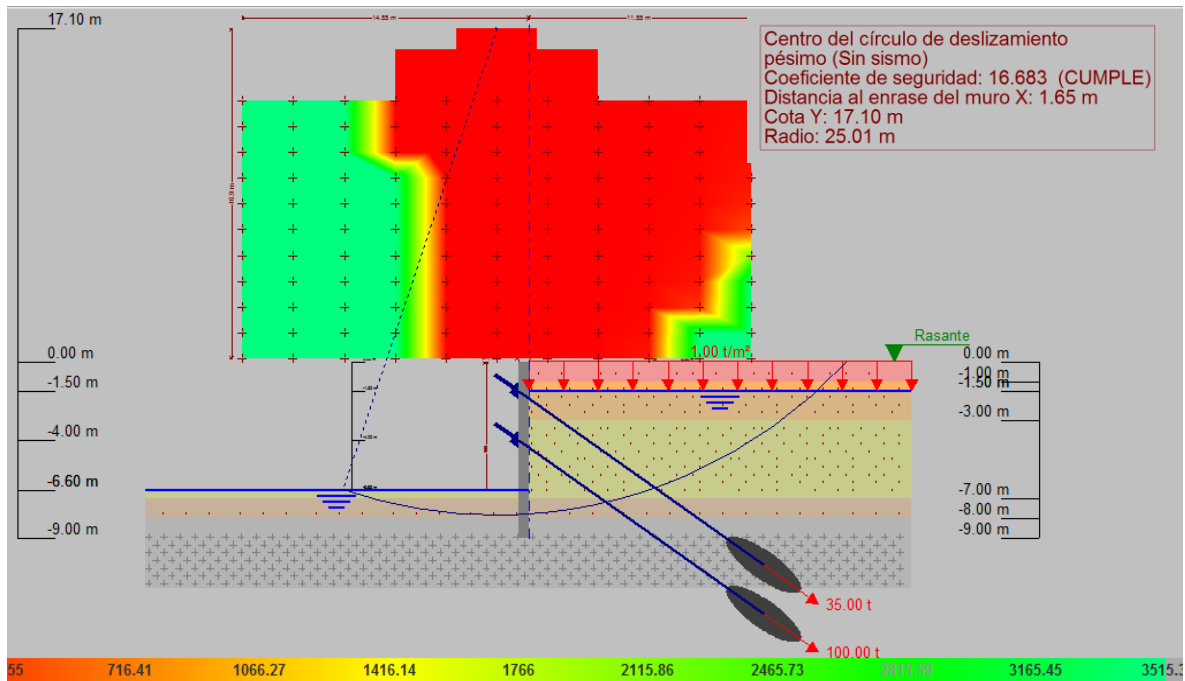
17.10 m

14.65 m

11.55 m

Centro del círculo de deslizamiento pésimo (Sin sismo)
Coeficiente de seguridad: 16.683 (CUMPLE)
Distancia al enrase del muro X: 1.65 m
Cota Y: 17.10 m
Radio: 25.01 m

Rasante

1.00 t/m²

0.00 m
-1.50 m
-4.00 m
-6.60 m
-9.00 m

0.00 m
-1.00 m
-1.50 m
-3.00 m
-7.00 m
-8.00 m
-9.00 m

35.00 t
100.00 t

55 | 716.41 | 1066.27 | 1416.14 | 1766 | 2115.86 | 2465.73 | 2815.59 | 3165.45 | 3515.3